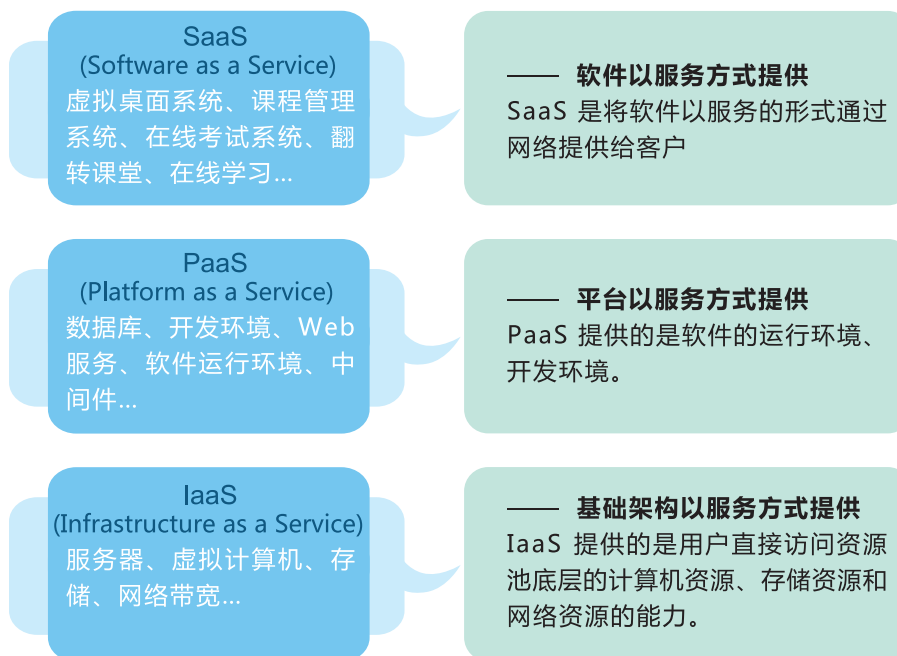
SaaS
(Software as a Service)
虚拟桌面系统、课程管理系统、在线考试系统、翻转课堂、在线学习...

—— 软件以服务方式提供
SaaS 是将软件以服务的形式通过网络提供给客户

PaaS
(Platform as a Service)
数据库、开发环境、Web服务、软件运行环境、中间件...

—— 平台以服务方式提供
PaaS 提供的是软件的运行环境、开发环境。

IaaS
(Infrastructure as a Service)
服务器、虚拟计算机、存储、网络带宽...

—— 基础架构以服务方式提供
IaaS 提供的是用户直接访问资源池底层的计算机资源、存储资源和网络资源的能力。